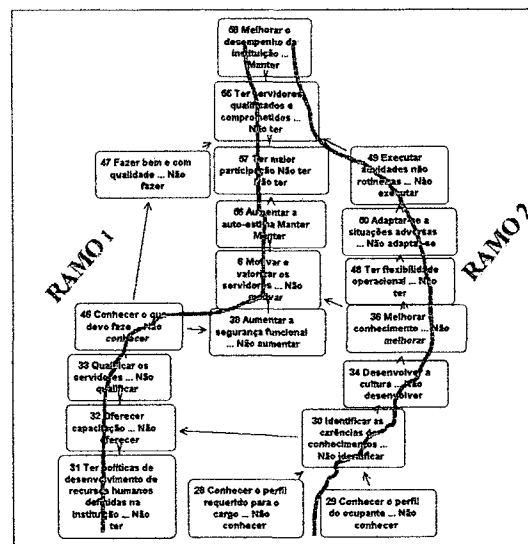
68 Melhorar o desempenho da instituição ... Manter

65 Ter servidores qualificados e comprometidos ... Não ter

47 Fazer bem e com qualidade ... Não fazer

67 Ter maior participação Não ter Não ter

49 Executar atividades não rotineiras ... Não executar

66 Aumentar a auto-estima Manter Manter

50 Adaptar-se a situações adversas ... Não adaptar-se

RAMO 1

RAMO 2

6 Motivar e valorizar os servidores ... Não motivar

48 Ter flexibilidade operacional ... Não ter

46 Conhecer o que devo fazer ... Não conhecer

39 Aumentar a segurança funcional ... Não aumentar

36 Melhorar conhecimento ... Não melhorar

33 Qualificar os servidores ... Não qualificar

34 Desenvolver a cultura ... Não desenvolver

32 Oferecer capacitação ... Não oferecer

30 Identificar as carências de conhecimentos ... Não identificar

31 Ter políticas de desenvolvimento de recursos humanos definidas na instituição ... Não ter

28 Conhecer o perfil requerido para o cargo ... Não conhecer

29 Conhecer o perfil do ocupante ... Não conhecer